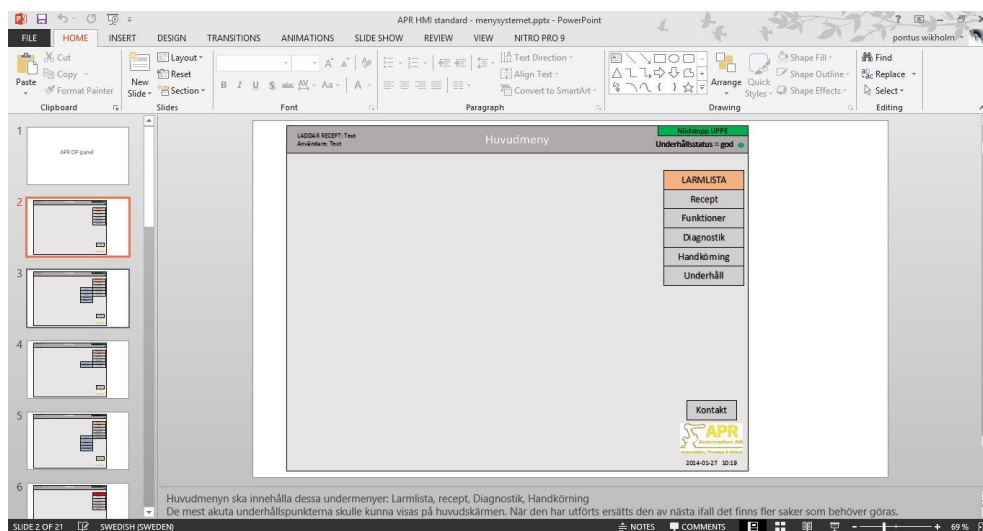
APR HMI standard - menysystemet.pptx - PowerPoint

? – ×

FILE HOME INSERT DESIGN TRANSITIONS ANIMATIONS SLIDE SHOW REVIEW VIEW NITRO PRO 9

pontus wikholm

Cut
Copy
Format Painter
Paste
Clipboard

Layout
Reset
New Slide
Section
Slides

Font

Text Direction
Align Text
Convert to SmartArt
Paragraph

Arrange
Quick Styles
Shape Fill
Shape Outline
Shape Effects
Drawing

Find
Replace
Select
Editing

1
APR OP panel

2

3

4

5

6

LADDAR RECEPT: Text
Användare: Text

Huvudmeny

Nödstopp UPPE
Underhållsstatus = god

LARMLISTA
Recept
Funktioner
Diagnostik
Handkörning
Underhåll

Kontakt

APR
Automation AB
Automation, Process & Robot

2014-01-27 10:19

Huvudmenyn ska innehålla dessa undermenyer: Larmlista, recept, Diagnostik, Handkörning
De mest akuta underhållspunkterna skulle kunna visas på huvudskärmen. När den har utförts ersätts den av nästa ifall det finns fler saker som behöver göras.

SLIDE 2 OF 21 SWEDISH (SWEDEN) NOTES COMMENTS 69 %